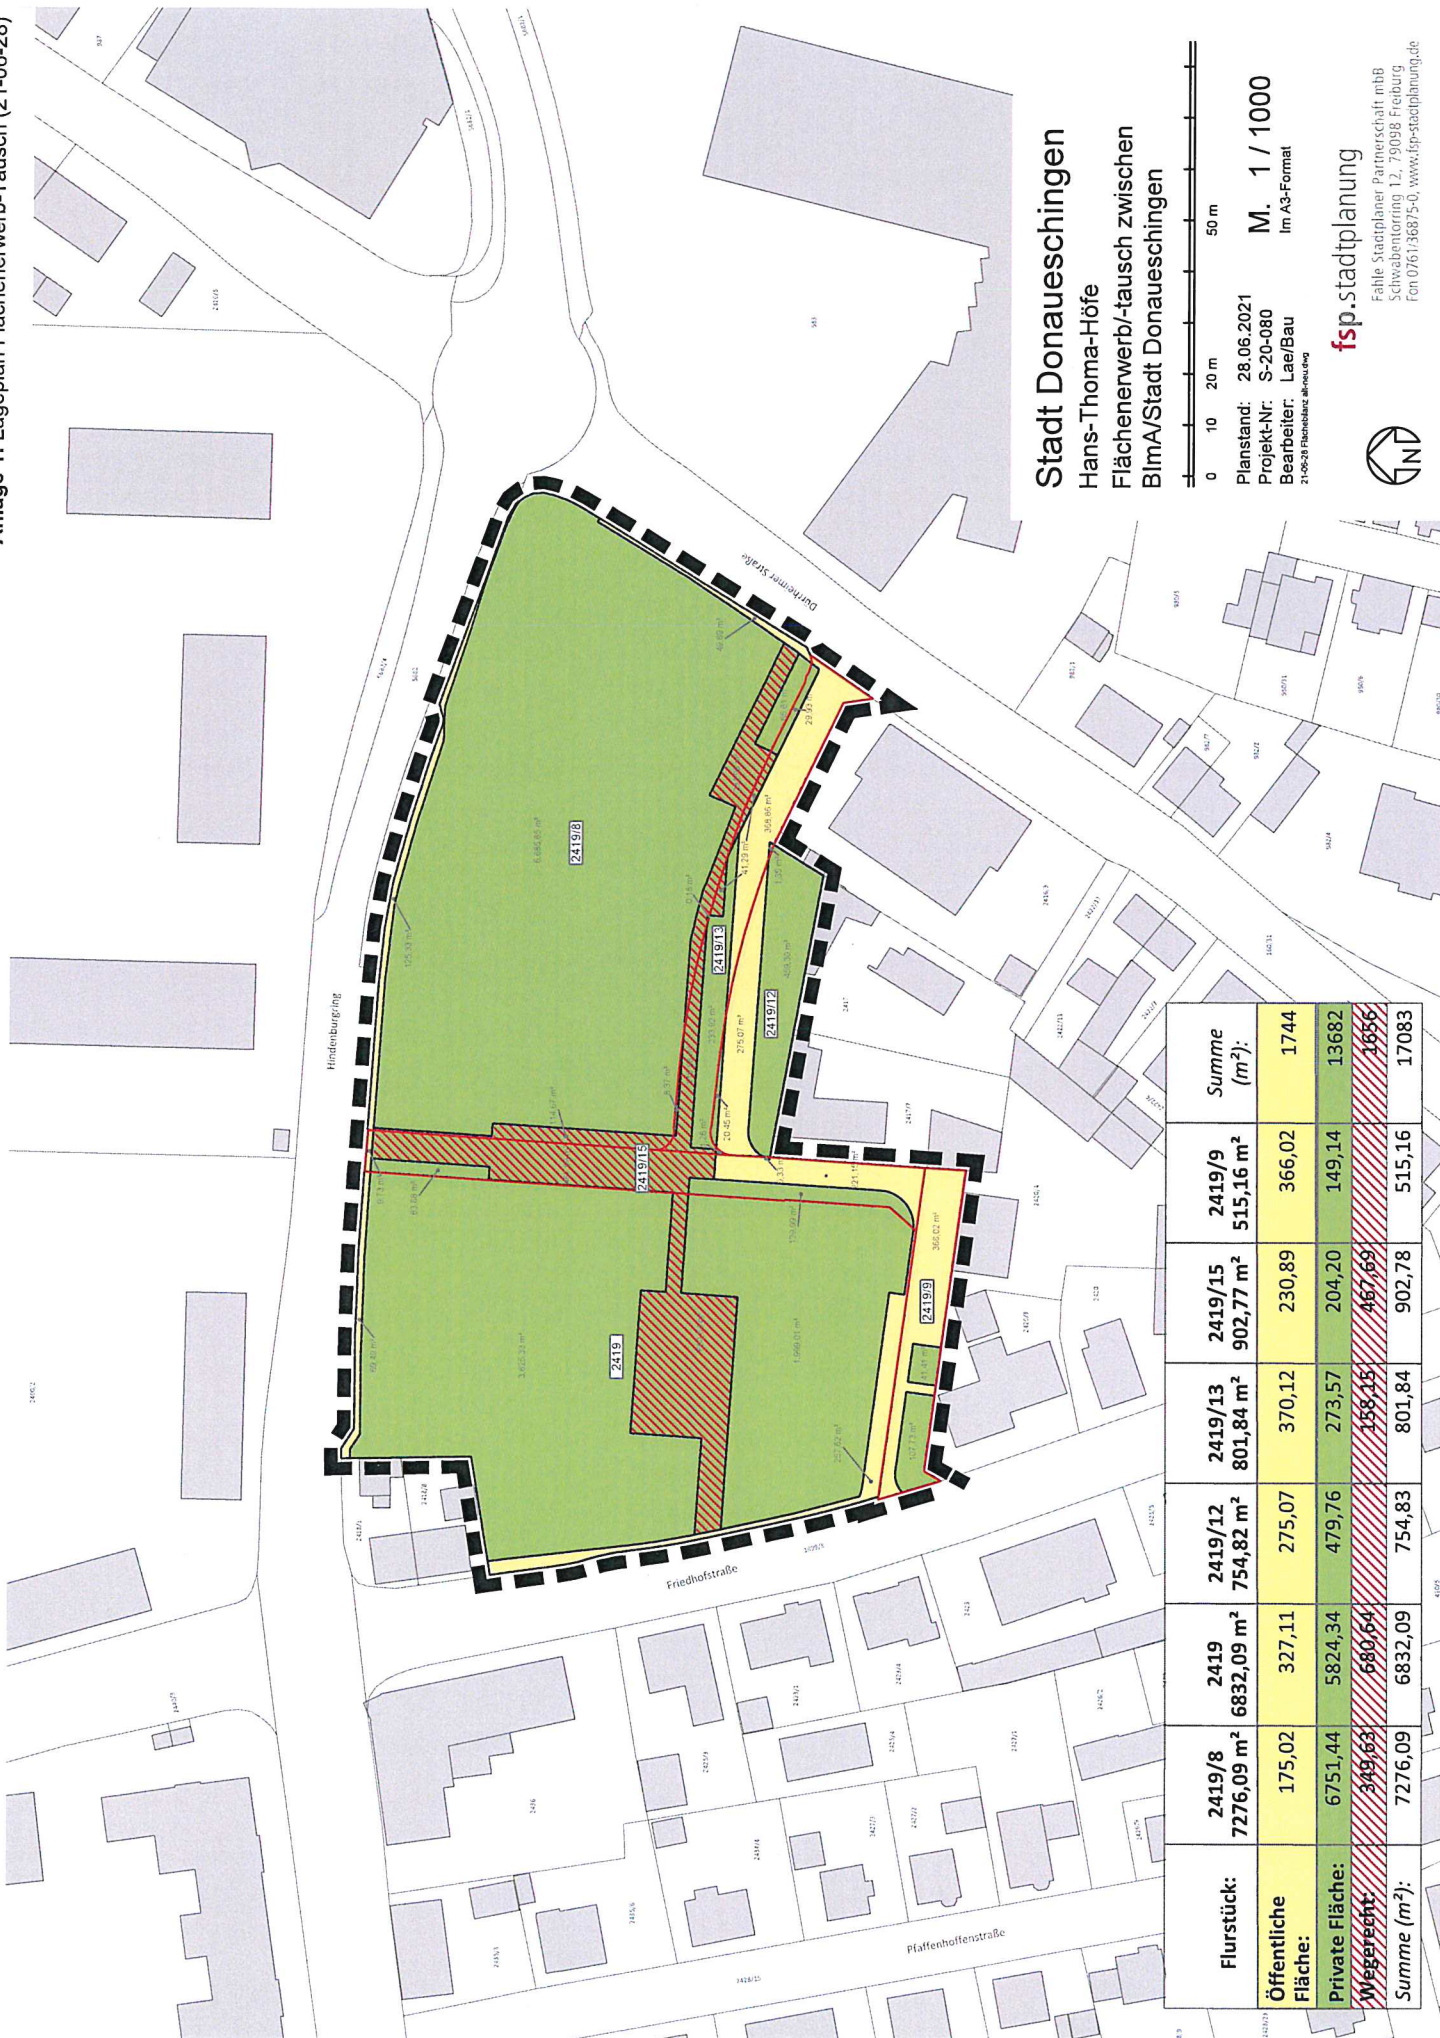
Anlage 1: Lageplan Flächenerwerb-Tausch (21-06-28)

Stadt Donaueschingen

Hans-Thoma-Höfe

Flächenerwerb/-tausch zwischen BImA/Stadt Donaueschingen

0 10 20 m 50 m

Planstand: 28.06.2021
Projekt-Nr: S-20-080
Bearbeiter: Lae/Bau
21-06-28 Flächebilanz alt-neu.dwg

M. 1 / 1000
Im A3-Format

fsp.stadtplanung
Fahle Stadtplaner Partnerschaft mbB
Schwabentorring 12, 79098 Freiburg
Fon 0761/36875-0, www.fsp-stadtplanung.de

N

Hindenburgring
Dürrheimer Straße
Friedhofstraße
Pfaffenhoffenstraße

2419/8
2419/13
2419/12
2419/15
2419
2419/9

| Flurstück: | 2419/8 7276,09 m² | 2419 6832,09 m² | 2419/12 754,82 m² | 2419/13 801,84 m² | 2419/15 902,77 m² | 2419/9 515,16 m² | Summe (m²): |
|---|---|---|---|---|---|---|---|
| Öffentliche Fläche: | 175,02 | 327,11 | 275,07 | 370,12 | 230,89 | 366,02 | 1744 |
| Private Fläche: | 6751,44 | 5824,34 | 479,76 | 273,57 | 204,20 | 149,14 | 13682 |
| Wegerecht: | 349,63 | 680,64 | | 158,15 | 467,69 | | 1656 |
| Summe (m²): | 7276,09 | 6832,09 | 754,83 | 801,84 | 902,78 | 515,16 | 17083 |